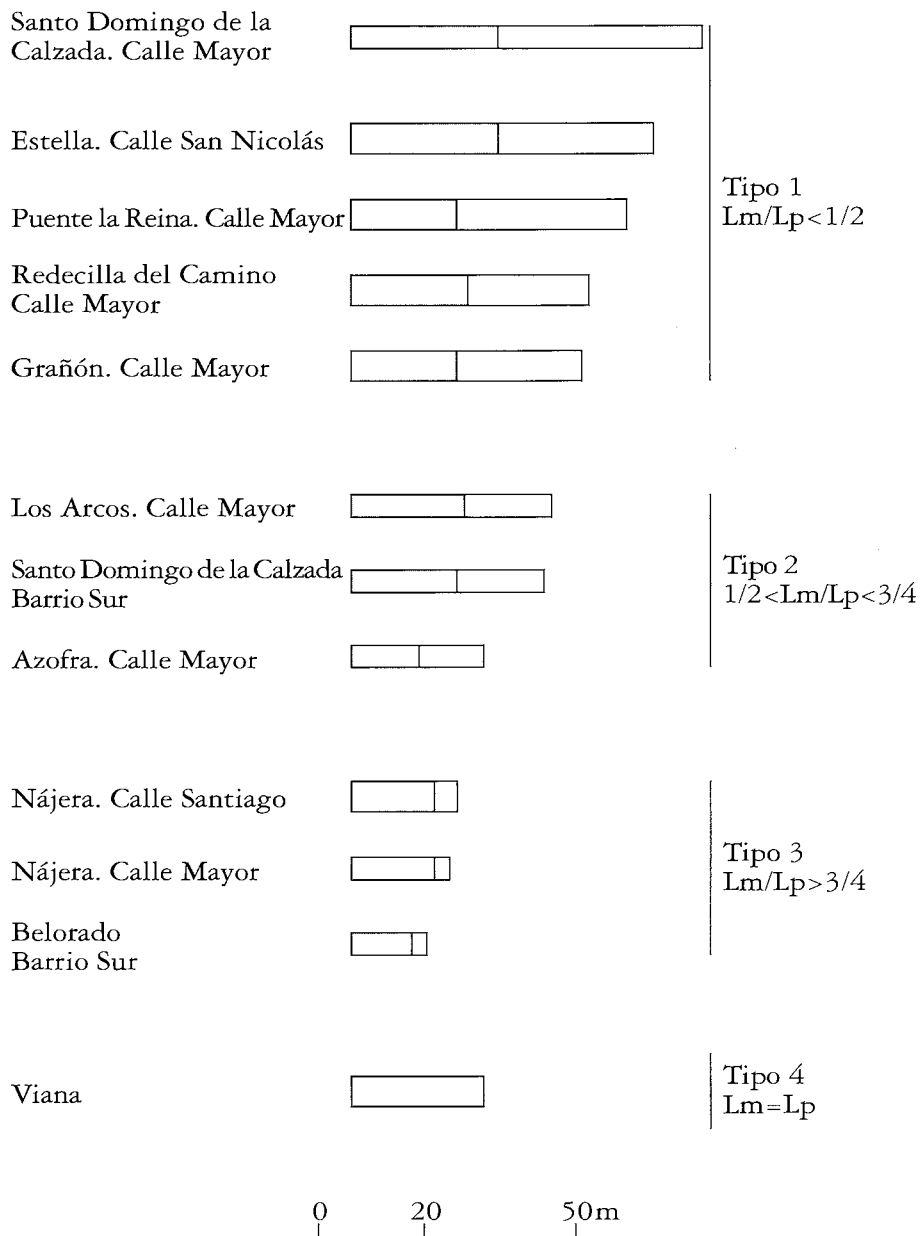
Santo Domingo de la Calzada. Calle Mayor

Estella. Calle San Nicolás

Puente la Reina. Calle Mayor

Redecilla del Camino Calle Mayor

Grañón. Calle Mayor

Tipo 1
$Lm/Lp<1/2$

Los Arcos. Calle Mayor

Santo Domingo de la Calzada Barrio Sur

Azofra. Calle Mayor

Tipo 2
$1/2<Lm/Lp<3/4$

Nájera. Calle Santiago

Nájera. Calle Mayor

Belorado Barrio Sur

Tipo 3
$Lm/Lp>3/4$

Viana

Tipo 4
$Lm=Lp$

0 20 50m